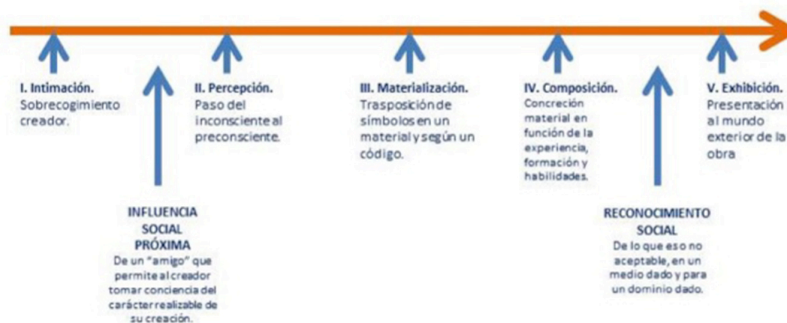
I. Intimación.
Sobrecogimiento creador.

INFLUENCIA SOCIAL PRÓXIMA
De un "amigo" que permite al creador tomar conciencia del carácter realizable de su creación.

II. Percepción.
Paso del inconsciente al preconsciente.

III. Materialización.
Trasposición de símbolos en un material y según un código.

IV. Composición.
Concreción material en función de la experiencia, formación y habilidades.

RECONOCIMIENTO SOCIAL
De lo que es o no aceptable, en un medio dado y para un dominio dado.

V. Exhibición.
Presentación al mundo exterior de la obra